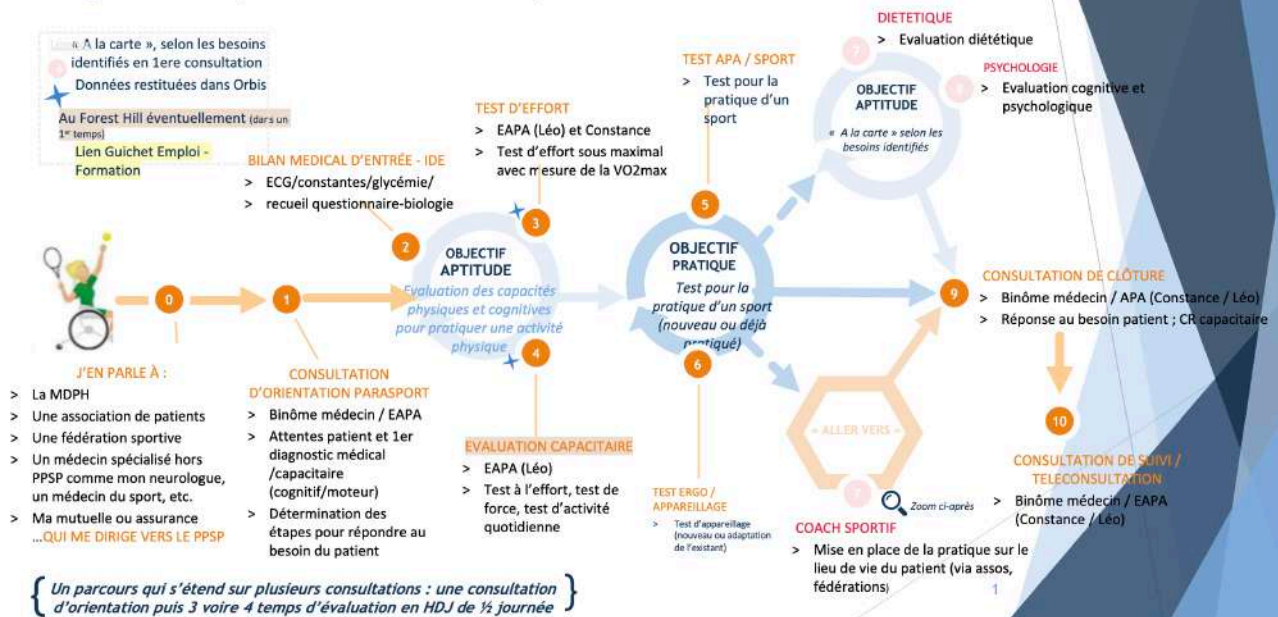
« A la carte », selon les besoins identifiés en 1ere consultation
Données restituées dans Orbis
Au Forest Hill éventuellement (dans un 1er temps)
Lien Guichet Emploi - Formation

BILAN MEDICAL D'ENTRÉE - IDE
> ECG/constantes/glycémie/
> recueil questionnaire-biologie

TEST D'EFFORT
> EAPA (Léo) et Constance
> Test d'effort sous maximal avec mesure de la VO2max

TEST APA / SPORT
> Test pour la pratique d'un sport

DIETETIQUE
> Evaluation diététique

PSYCHOLOGIE
> Evaluation cognitive et psychologique

OBJECTIF APTITUDE
« A la carte » selon les besoins identifiés

0
1
2
3
4
5
6
7
8
9
10

OBJECTIF APTITUDE
Evaluation des capacités physiques et cognitives pour pratiquer une activité physique

OBJECTIF PRATIQUE
Test pour la pratique d'un sport (nouveau ou déjà pratiqué)

CONSULTATION DE CLÔTURE
> Binôme médecin / APA (Constance / Léo)
> Réponse au besoin patient ; CR capacitaire

J'EN PARLE À :
> La MDPH
> Une association de patients
> Une fédération sportive
> Un médecin spécialisé hors PPSP comme mon neurologue, un médecin du sport, etc.
> Ma mutuelle ou assurance
...QUI ME DIRIGE VERS LE PPSP

CONSULTATION D'ORIENTATION PARASPORT
> Binôme médecin / EAPA
> Attentes patient et 1er diagnostic médical /capacitaire (cognitif/moteur)
> Détermination des étapes pour répondre au besoin du patient

EVALUATION CAPACITAIRE
> EAPA (Léo)
> Test à l'effort, test de force, test d'activité quotidienne

TEST ERGO / APPAREILLAGE
> Test d'appareillage (nouveau ou adaptation de l'existant)

« ALLER VERS »

Zoom ci-après

COACH SPORTIF
> Mise en place de la pratique sur le lieu de vie du patient (via assos, fédérations)

CONSULTATION DE SUIVI / TELECONSULTATION
> Binôme médecin / EAPA (Constance / Léo)

Un parcours qui s'étend sur plusieurs consultations : une consultation d'orientation puis 3 voire 4 temps d'évaluation en HDJ de ½ journée

1